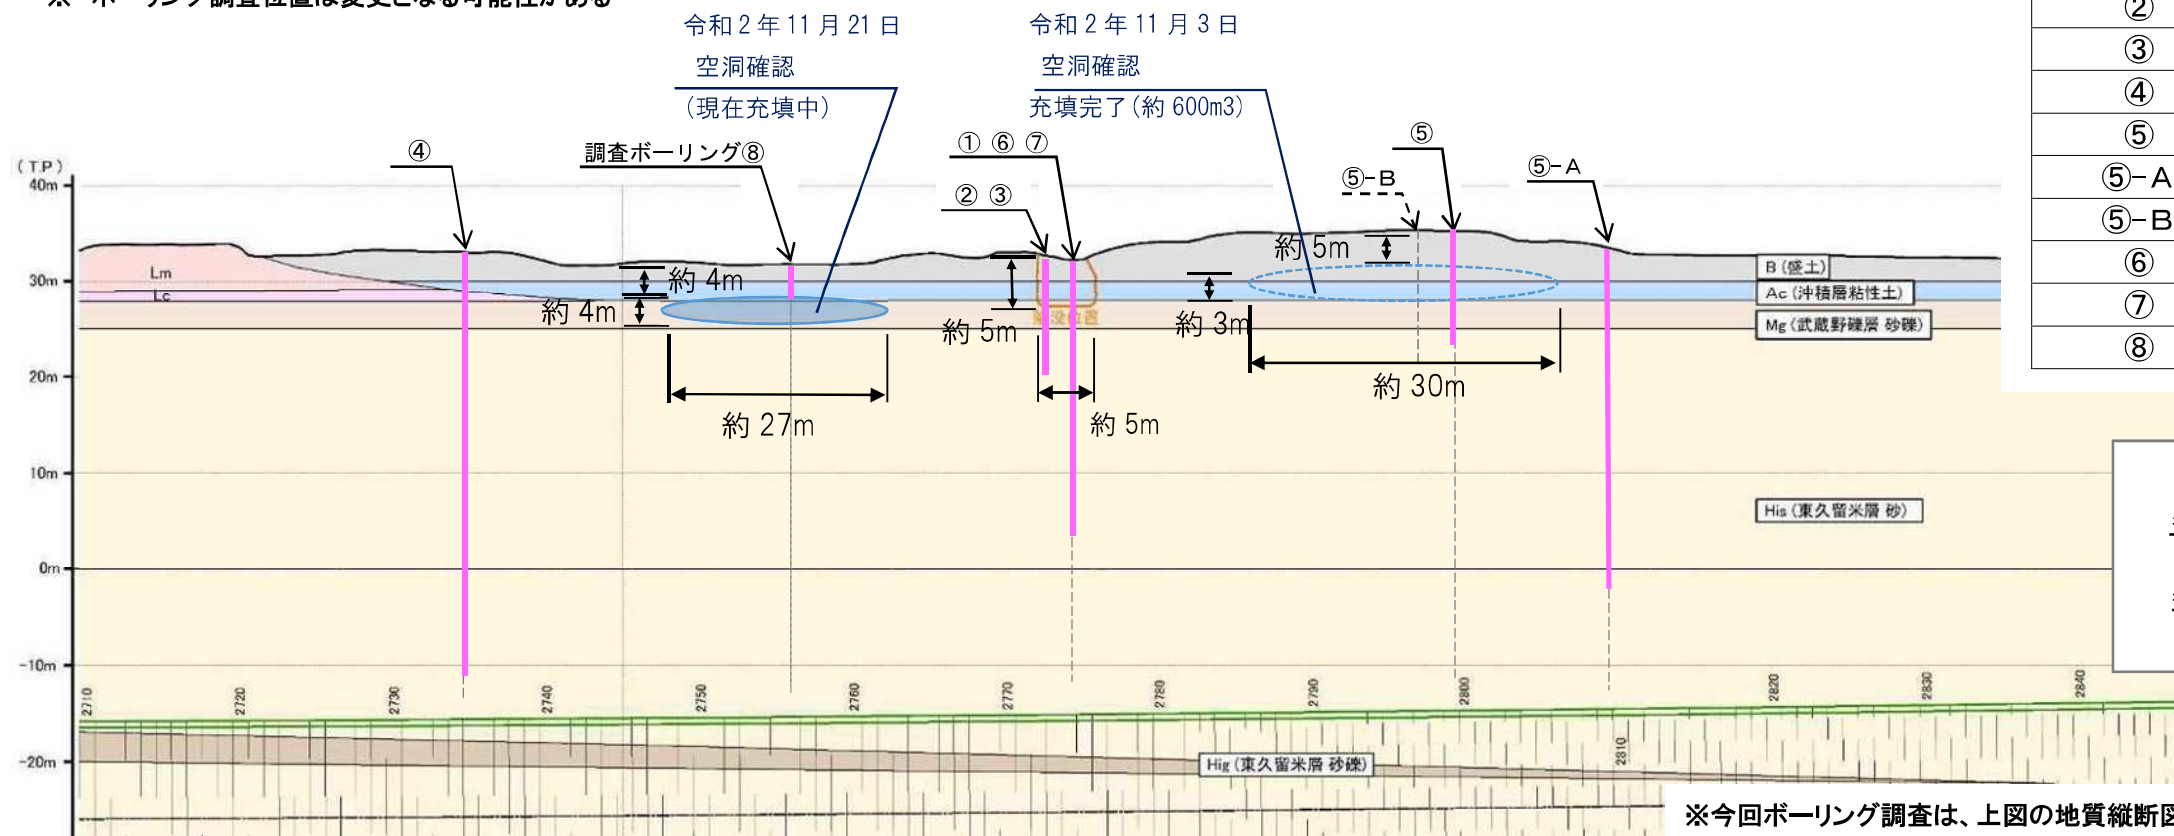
※ ボーリング調査位置は変更となる可能性がある

令和２年１１月２１日
空洞確認
（現在充填中）

令和２年１１月３日
空洞確認
充填完了（約 600m3）

（TP）
40m
30m
20m
10m
0m
-10m
-20m

Lm
Lc

④
調査ボーリング⑧
① ⑥ ⑦
② ③
⑤
⑤-B
⑤-A

約 4m
約 4m
約 5m
約 3m
約 5m
約 27m
約 5m
約 30m

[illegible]

B（盛土）
Ac（沖積層粘性土）
Mg（武蔵野礫層 砂礫）
His（東久留米層 砂）
Hig（東久留米層 砂礫）

2710
2720
2730
2740
2750
2760
2770
2780
2790
2800
2810
2820
2830
2840

②
③
④
⑤
⑤-A
⑤-B
⑥
⑦
⑧

※今回ボーリング調査は、上図の地質縦断図